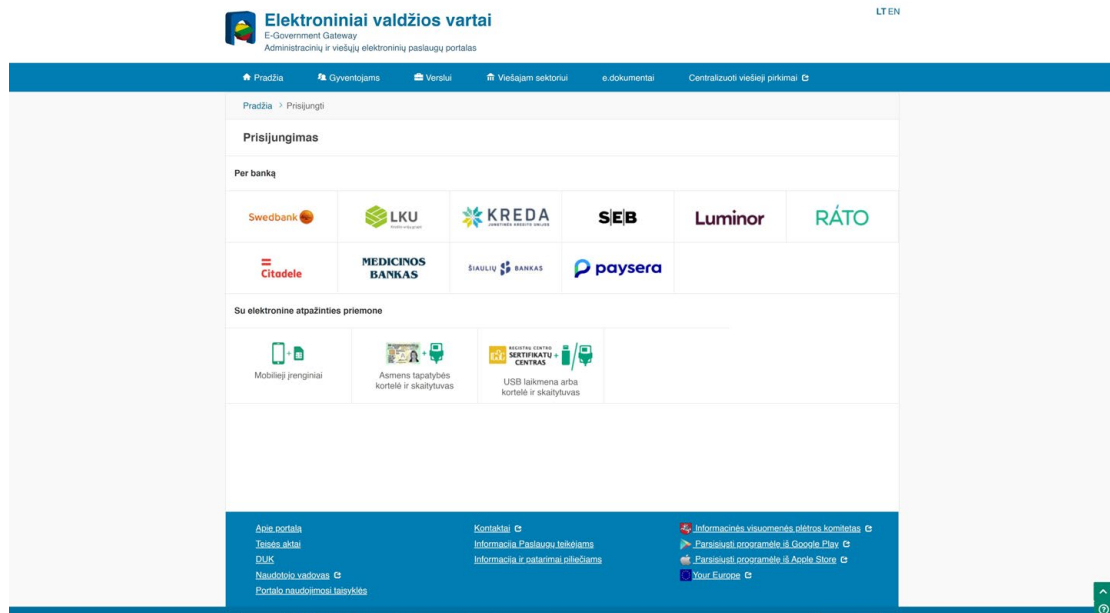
Elektroniniai valdžios vartai
E-Government Gateway
Administracinių ir viešųjų elektroninių paslaugų portalas

LT EN

Pradžia
Gyventojams
Verslui
Viešajam sektoriui
e.dokumentai
Centralizuoti viešieji pirkimai

Pradžia > Prisijungti

Prisijungimas

Per banką

Swedbank
LKU
KREDA
JUNGTINĖ KREDITO UNIJA
SEB
Luminor
RÁTO
Citadele
MEDICINOS BANKAS
ŠIAULIŲ BANKAS
paysera

Su elektronine atpažinties priemone

Mobilieji įrenginiai
Asmens tapatybės kortelė ir skaitytuvas
REGISTRŲ CENTRO SERTIFIKATŲ CENTRAS
USB laikmena arba kortelė ir skaitytuvas

Apie portalą
Teisės aktai
DUK
Naudotojo vadovas
Portalo naudojimosi taisyklės
Kontaktai
Informacija Paslaugų teikėjams
Informacija ir patarimai piliečiams
Informacinės visuomenės plėtros komitetas
Parsisiųsti programėlę iš Google Play
Parsisiųsti programėlę iš Apple Store
Your Europe